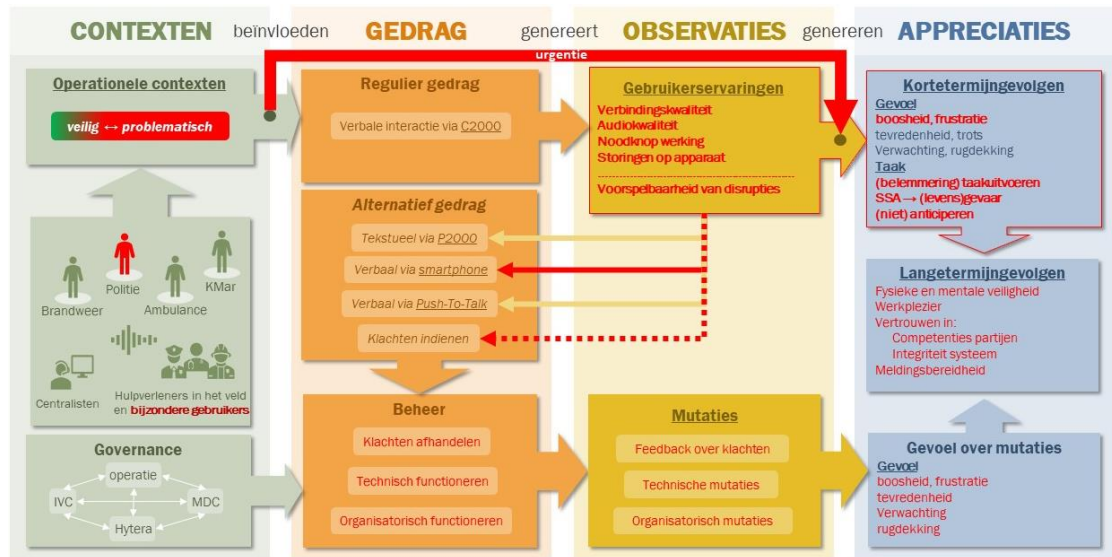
CONTEXTEN beïnvloeden GEDRAG genereert OBSERVATIES genereren APPRECIATIES

urgentie

Operationele contexten

veilig ↔ problematisch

Brandweer Politie Ambulance KMar

Centralisten

Hulpverleners in het veld en bijzondere gebruikers

Governance

operatie

IVC

MDC

Hytera

Regulier gedrag

Verbale interactie via C2000

Alternatief gedrag

Tekstueel via P2000

Verbaal via smartphone

Verbaal via Push-To-Talk

Klachten indienen

Beheer

Klachten afhandelen

Technisch functioneren

Organisatorisch functioneren

Gebruikerservaringen

Verbindingskwaliteit
Audiokwaliteit
Noodknop werking
Storingen op apparaat

Voorspelbaarheid van disrupties

Mutaties

Feedback over klachten

Technische mutaties

Organisatorisch mutaties

Kortetermijngevolgen

Gevoel
boosheid, frustratie
tevredenheid, trots
Verwachting, rugdekking
Taak
(belemmering) taakuitvoeren
SSA → (levens)gevaar
(niet) anticiperen

Langetermijngevolgen

Fysieke en mentale veiligheid
Werkplezier
Vertrouwen in:
Competenties partijen
Integriteit systeem
Meldingsbereidheid

Gevoel over mutaties

Gevoel
boosheid, frustratie
tevredenheid
Verwachting
rugdekking